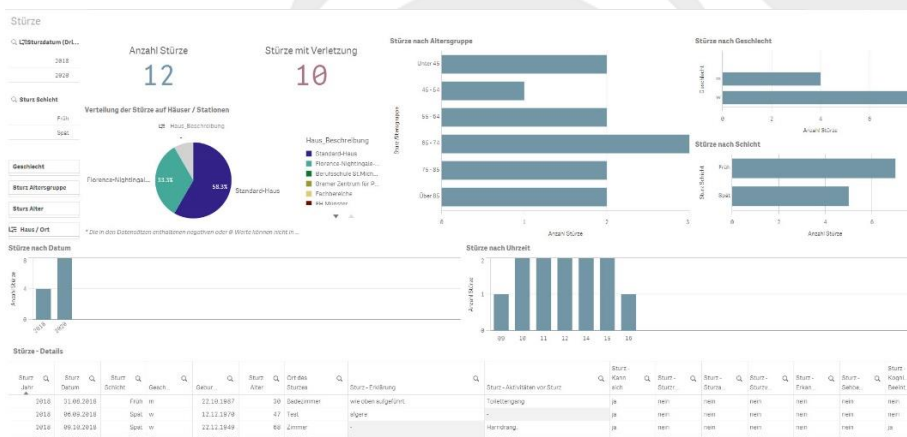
Stürze

Sturzdatum (Dri...
2018
2020

Sturz Schicht
Früh
Spät

Geschlecht
Sturz Altersgruppe
Sturz Alter
Haus / Ort

Anzahl Stürze
12

Stürze mit Verletzung
10

Verteilung der Stürze auf Häuser / Stationen
Haus_Beschreibung
Florence-Nightingal...
33.3%
58.3%
Standard-Haus

Haus_Beschreibung
Standard-Haus
Florence-Nightingale-...
Berufsschule St.Mich...
Bremer Zentrum für P...
Fachbereiche
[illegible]

* Die in den Datensätzen enthaltenen negativen oder 0 Werte können nicht in ...

Stürze nach Altersgruppe
Unter 45
45 - 54
55 - 64
65 - 74
75 - 84
Über 85
Sturz Altersgruppe
0
1
2
3
Anzahl Stürze

Stürze nach Geschlecht
m
w
Geschlecht
0
2
4
6
Anzahl Stürze

Stürze nach Schicht
Früh
Spät
Sturz Schicht
0
2
4
6
Anzahl Stürze

Stürze nach Datum
8
0
Anzahl Stürze
2018
2020

Stürze nach Uhrzeit
2
1
0
Anzahl Stürze
09
10
11
12
13
14
15
16

Stürze - Details

| Sturz Jahr | Sturz Datum | Sturz Schicht | Gesch... | Gebur... | Sturz Alter | Ort des Sturzes | Sturz - Erklärung | Sturz - Aktivitäten vor Sturz | Sturz Kann sich | Sturz - Sturzr... | Sturz - Sturzta... | Sturz - Sturzv... | Sturz - Erkran... | Sturz - Sehbe... | Sturz Kogni. Beeintr. |
|---|---|---|---|---|---|---|---|---|---|---|---|---|---|---|---|
| 2018 | 31.08.2018 | Früh | m | 22.10.1987 | 30 | Badezimmer | wie oben aufgeführt | Toilettengang | ja | nein | nein | nein | nein | nein | ja |
| 2018 | 06.09.2018 | Spät | w | 12.12.1970 | 47 | Test | eigene | - | ja | nein | nein | nein | nein | nein | nein |
| 2018 | 09.10.2018 | Spät | w | 22.12.1949 | 68 | Zimmer | - | Harndrang. | ja | nein | nein | nein | nein | nein | ja |